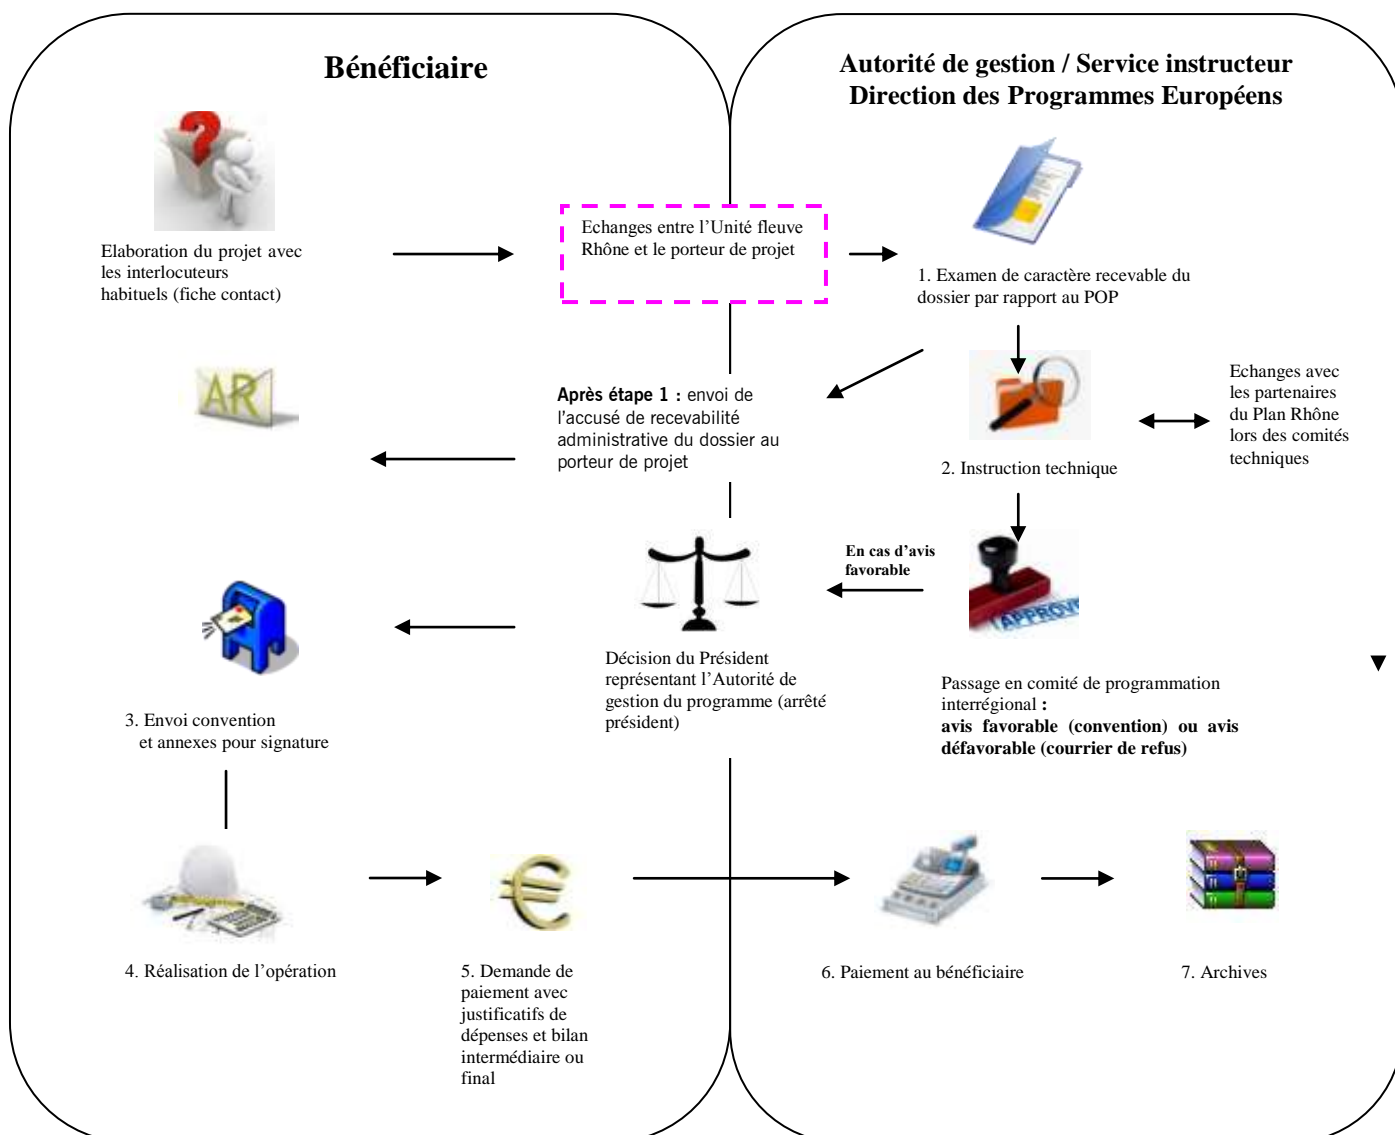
Bénéficiaire

Autorité de gestion / Service instructeur
Direction des Programmes Européens

Elaboration du projet avec les interlocuteurs habituels (fiche contact)

Echanges entre l'Unité fleuve Rhône et le porteur de projet

1. Examen de caractère recevable du dossier par rapport au POP

AR

**Après étape 1 :** envoi de l'accusé de recevabilité administrative du dossier au porteur de projet

2. Instruction technique

Echanges avec les partenaires du Plan Rhône lors des comités techniques

En cas d'avis favorable

APPROVED

Décision du Président représentant l'Autorité de gestion du programme (arrêté président)

3. Envoi convention et annexes pour signature

Passage en comité de programmation interrégional :
**avis favorable (convention) ou avis défavorable (courrier de refus)**

4. Réalisation de l'opération

5. Demande de paiement avec justificatifs de dépenses et bilan intermédiaire ou final

6. Paiement au bénéficiaire

7. Archives